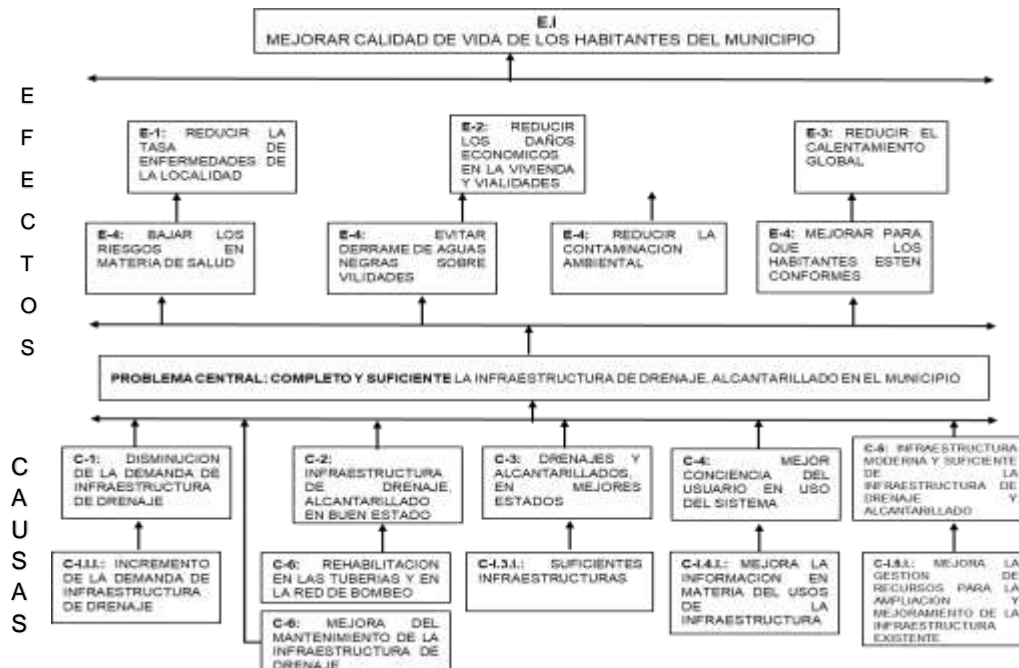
E.I
MEJORAR CALIDAD DE VIDA DE LOS HABITANTES DEL MUNICIPIO

E
F
E
C
T
O
S

E-1: REDUCIR LA TASA DE ENFERMEDADES DE LA LOCALIDAD

E-2: REDUCIR LOS DAÑOS ECONOMICOS EN LA VIVIENDA Y VIALIDADES

E-3: REDUCIR EL CALENTAMIENTO GLOBAL

E-4: BAJAR LOS RIESGOS EN MATERIA DE SALUD

E-4: EVITAR DERRAME DE AGUAS NEGRAS SOBRE VILIDADES

E-4: REDUCIR LA CONTAMINACION AMBIENTAL

E-4: MEJORAR PARA QUE LOS HABITANTES ESTEN CONFORMES

PROBLEMA CENTRAL: COMPLETO Y SUFICIENTE LA INFRAESTRUCTURA DE DRENAJE, ALCANTARILLADO EN EL MUNICIPIO

C
A
U
S
A
S

C-1: DISMINUCION DE LA DEMANDA DE INFRAESTRUCTURA DE DRENAJE

C-2: INFRAESTRUCTURA DE DRENAJE, ALCANTARILLADO EN BUEN ESTADO

C-3: DRENAJES Y ALCANTARILLADOS, EN MEJORES ESTADOS

C-4: MEJOR CONCIENCIA DEL USUARIO EN USO DEL SISTEMA

C-5: INFRAESTRUCTURA MODERNA Y SUFICIENTE DE LA INFRAESTRUCTURA DE DRENAJE Y ALCANTARILLADO

C-I.1.I.: INCREMENTO DE LA DEMANDA DE INFRAESTRUCTURA DE DRENAJE

C-6: REHABILITACION EN LAS TUBERIAS Y EN LA RED DE BOMBEO

C-6: MEJORA DEL MANTENIMIENTO DE LA INFRAESTRUCTURA DE DRENAJE

C-I.3.I.: SUFICIENTES INFRAESTRUCTURAS

C-I.4.I.: MEJORA LA INFORMACION EN MATERIA DEL USOS DE LA INFRAESTRUCTURA

C-I.5.I.: MEJORA LA GESTION DE RECURSOS PARA LA AMPLIACION Y MEJORAMIENTO DE LA INFRAESTRUCTURA EXISTENTE